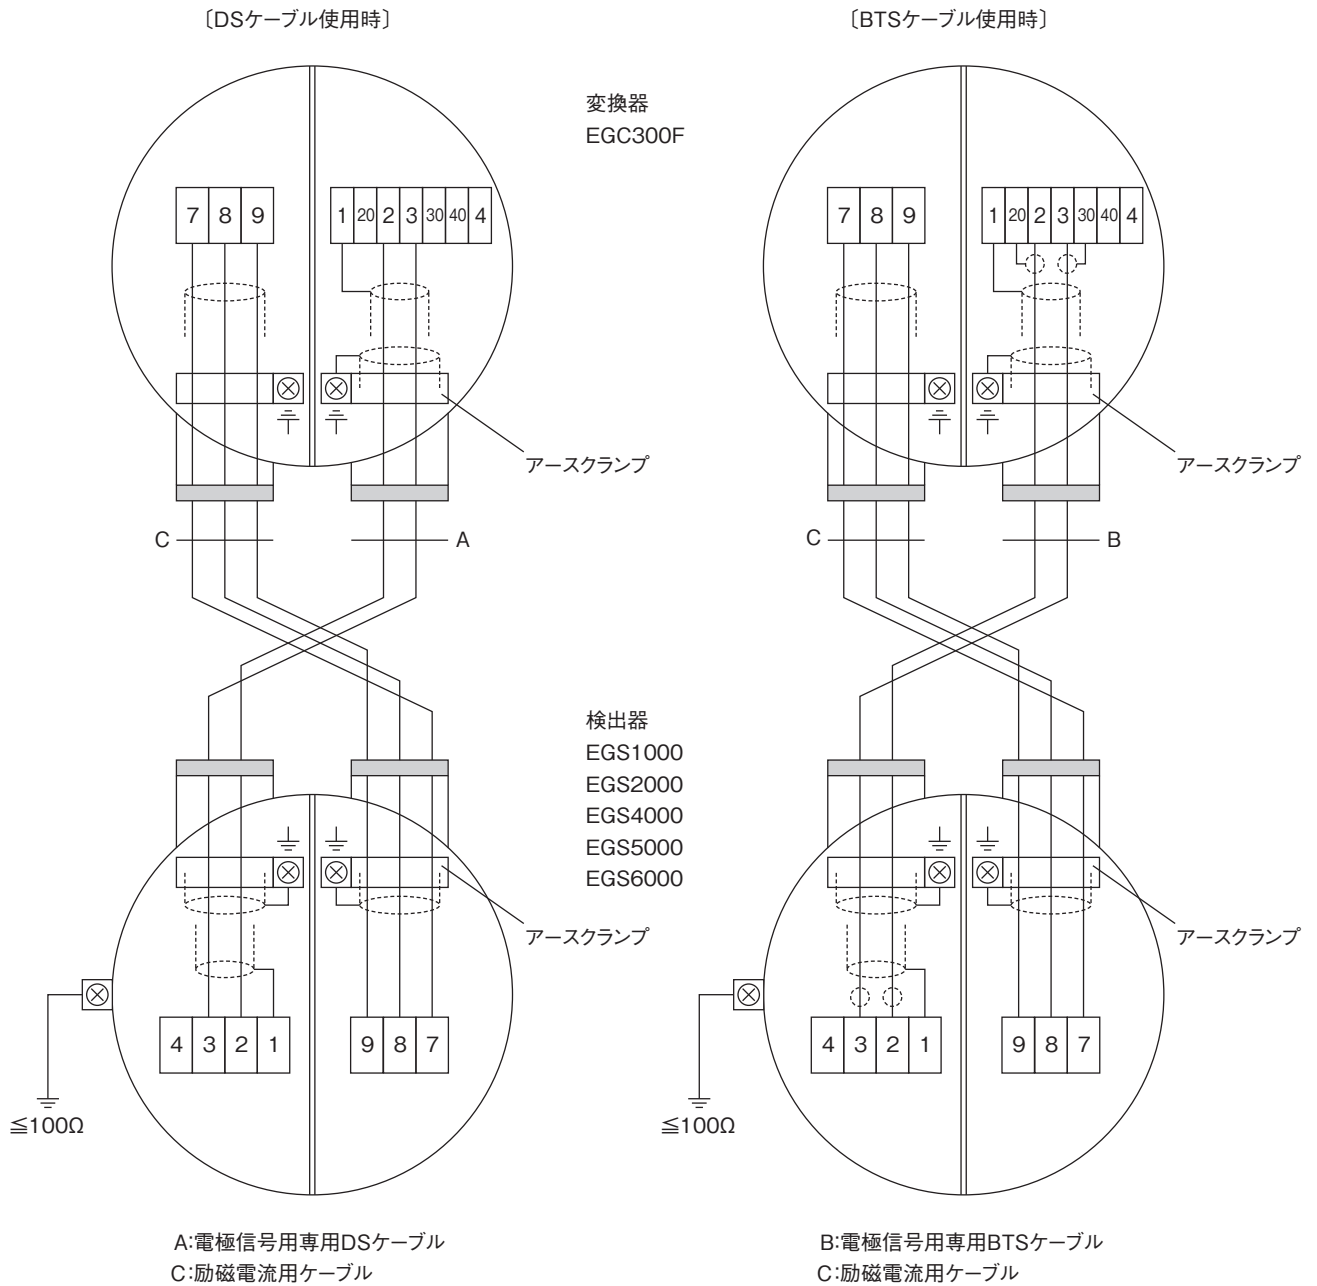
〔DSケーブル使用時〕

〔BTSケーブル使用時〕

変換器
EGC300F

7 8 9

1 20 2 3 30 40 4

アースクランプ

C

A

検出器
EGS1000
EGS2000
EGS4000
EGS5000
EGS6000

アースクランプ

4 3 2 1

9 8 7

≦100Ω

7 8 9

1 20 2 3 30 40 4

アースクランプ

C

B

アースクランプ

4 3 2 1

9 8 7

≦100Ω

A:電極信号用専用DSケーブル
C:励磁電流用ケーブル

B:電極信号用専用BTSケーブル
C:励磁電流用ケーブル